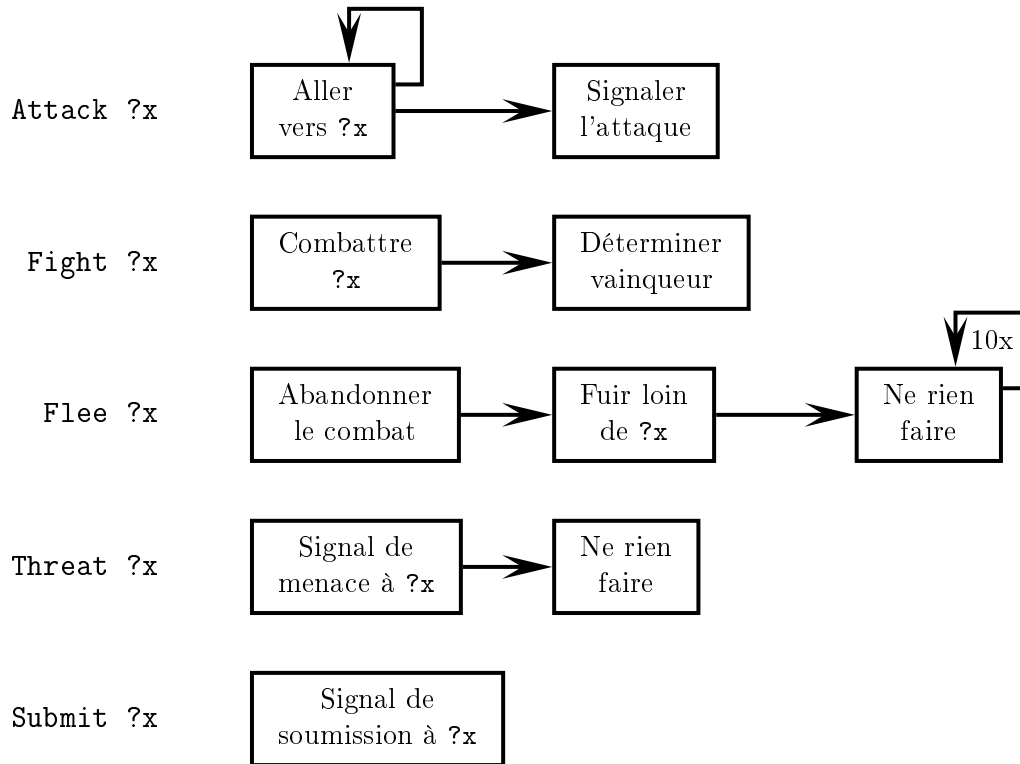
Attack ?x

Aller vers ?x

Signaler l'attaque

Fight ?x

Combattre ?x

Déterminer vainqueur

Flee ?x

Abandonner le combat

Fuir loin de ?x

10x

Ne rien faire

Threat ?x

Signal de menace à ?x

Ne rien faire

Submit ?x

Signal de soumission à ?x